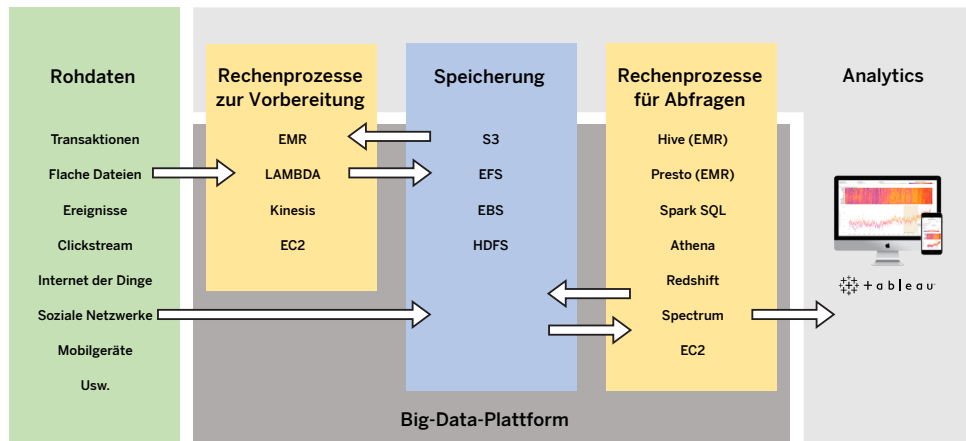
Rohdaten

Transaktionen

Flache Dateien

Ereignisse

Clickstream

Internet der Dinge

Soziale Netzwerke

Mobilgeräte

Usw.

Rechenprozesse zur Vorbereitung

EMR

LAMBDA

Kinesis

EC2

Speicherung

S3

EFS

EBS

HDFS

Rechenprozesse für Abfragen

Hive (EMR)

Presto (EMR)

Spark SQL

Athena

Redshift

Spectrum

EC2

Analytics

+ a b l e a u

Big-Data-Plattform